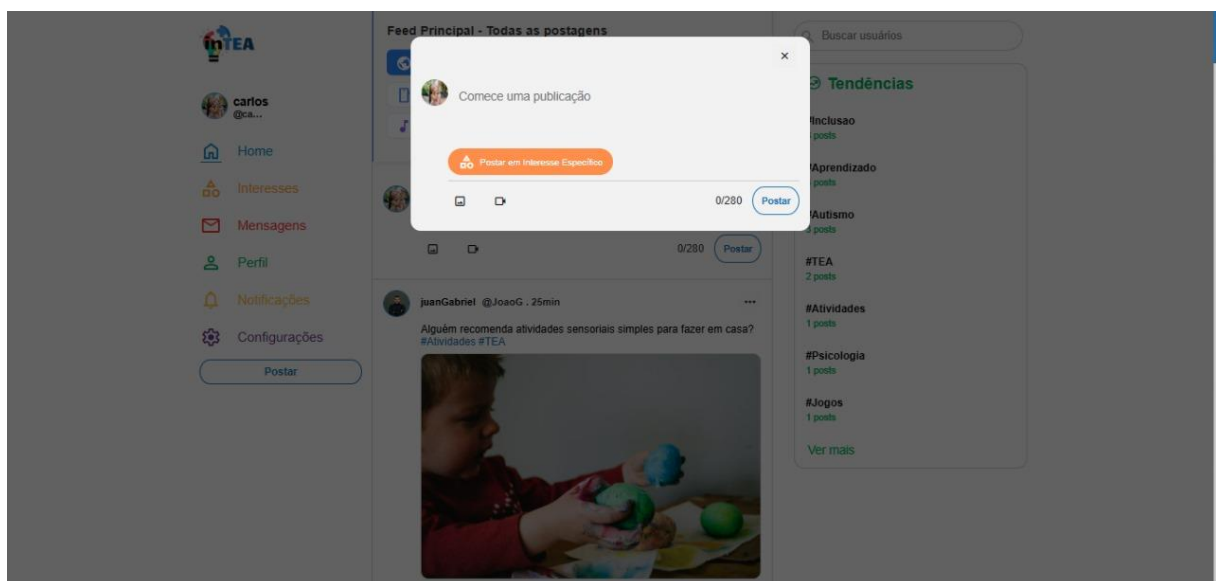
inTEA

carlos
@ca...

Home

Interesses

Mensagens

Perfil

Notificações

Configurações

Postar

Feed Principal - Todas as postagens

×

Comece uma publicação

Postar em Interesse Específico

0/280 Postar

0/280 Postar

juanGabriel @JoaoG . 25min

...

Alguém recomenda atividades sensoriais simples para fazer em casa? #Atividades #TEA

Buscar usuários

Tendências

#Inclusao
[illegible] posts

#Aprendizado
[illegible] posts

#Autismo
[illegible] posts

#TEA
2 posts

#Atividades
1 posts

#Psicologia
1 posts

#Jogos
1 posts

Ver mais